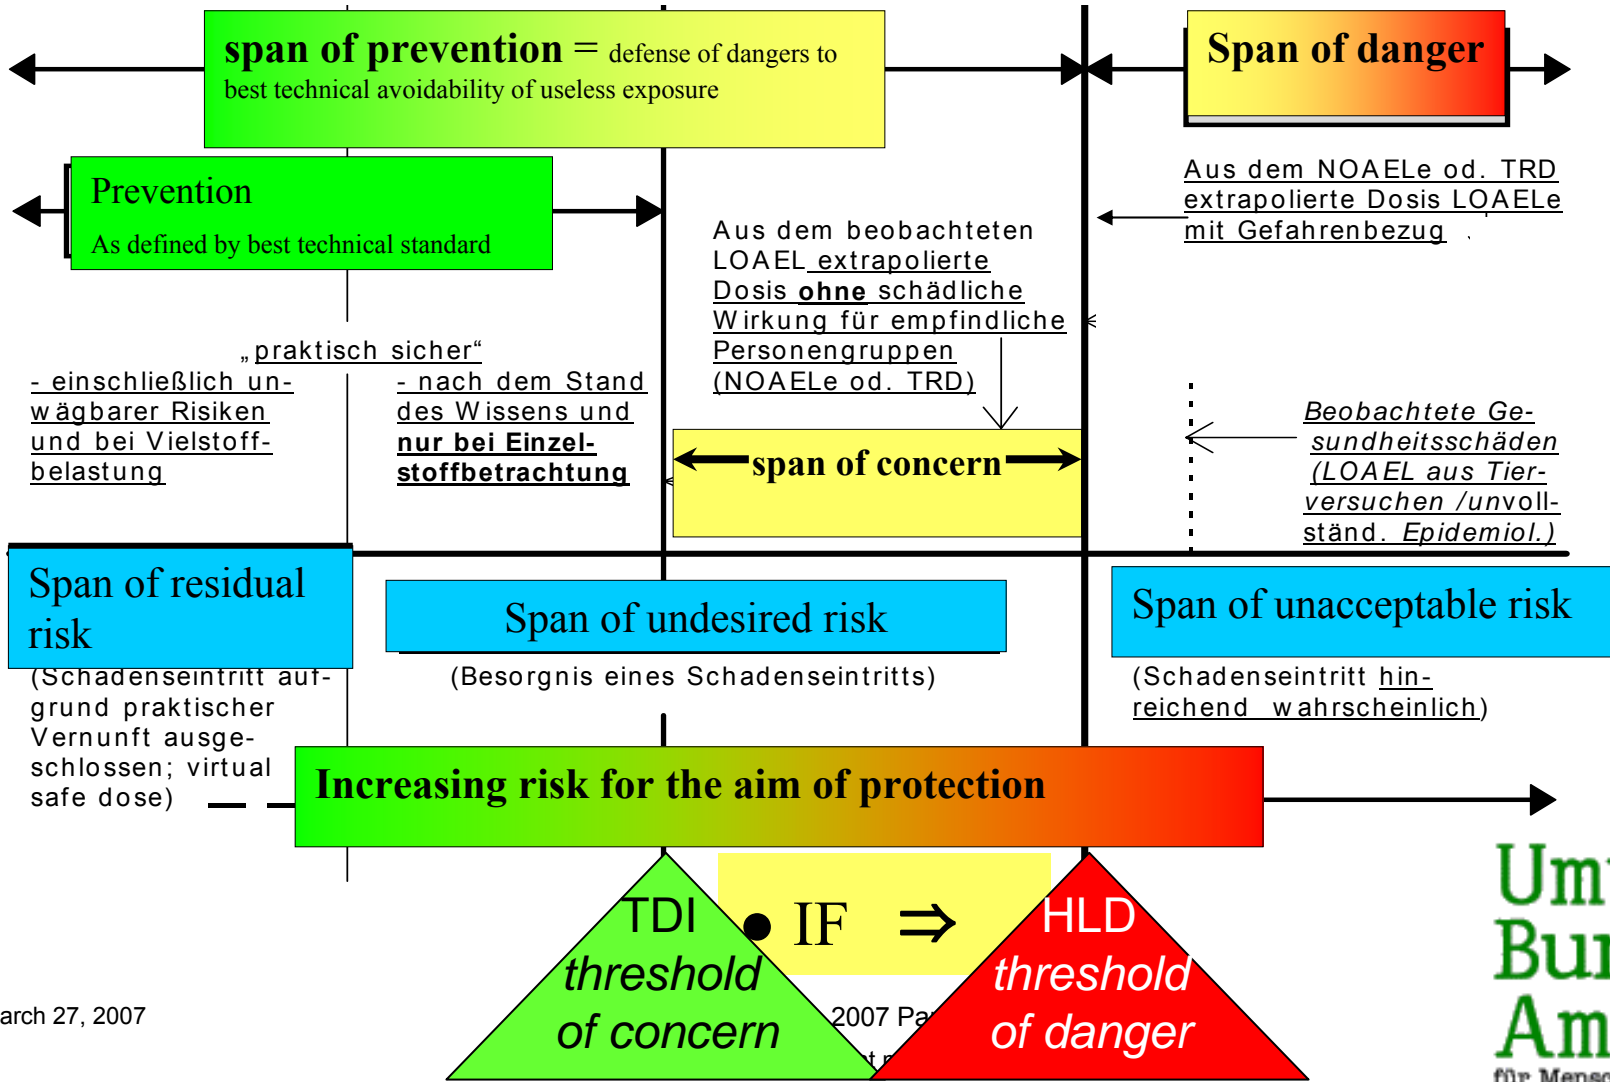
span of prevention = defense of dangers to best technical avoidability of useless exposure

Span of danger

Prevention
As defined by best technical standard

Aus dem NOAELe od. TRD extrapolierte Dosis LOAELe mit Gefahrenbezug

Aus dem beobachteten LOAEL extrapolierte Dosis ohne schädliche Wirkung für empfindliche Personengruppen (NOAELe od. TRD)

„praktisch sicher"

- einschließlich unwägbarer Risiken und bei Vielstoffbelastung

- nach dem Stand des Wissens und nur bei Einzelstoffbetrachtung

span of concern

Beobachtete Gesundheitsschäden (LOAEL aus Tierversuchen /unvollständ. Epidemiol.)

Span of residual risk
(Schadenseintritt aufgrund praktischer Vernunft ausgeschlossen; virtual safe dose)

Span of undesired risk
(Besorgnis eines Schadenseintritts)

Span of unacceptable risk
(Schadenseintritt hinreichend wahrscheinlich)

Increasing risk for the aim of protection

TDI
threshold
of concern

• IF ⇒

HLD
threshold
of danger

arch 27, 2007

2007 Pa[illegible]

Um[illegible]
Bu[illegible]
Am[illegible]
für Mens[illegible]